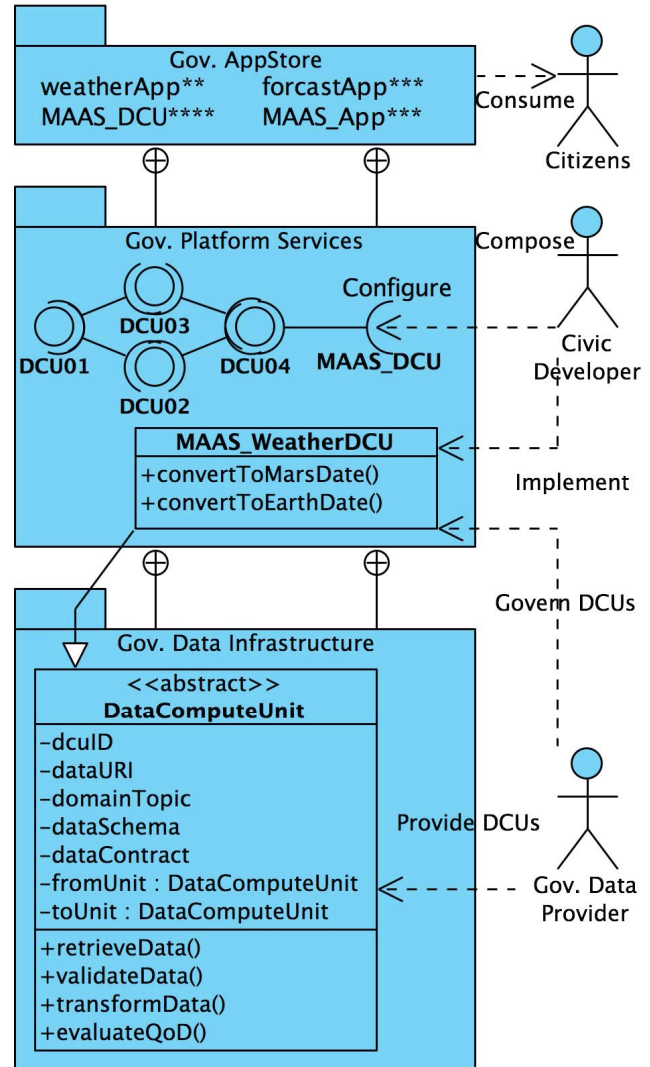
Gov. AppStore
weatherApp** forcastApp***
MAAS_DCU**** MAAS_App***

Consume

Citizens

Gov. Platform Services

Compose

Configure

DCU03
DCU01 DCU04 MAAS_DCU
DCU02

Civic Developer

MAAS_WeatherDCU
+convertToMarsDate()
+convertToEarthDate()

Implement

Govern DCUs

Gov. Data Infrastructure

<<abstract>>
DataComputeUnit
-dcuID
-dataURI
-domainTopic
-dataSchema
-dataContract
-fromUnit : DataComputeUnit
-toUnit : DataComputeUnit
+retrieveData()
+validateData()
+transformData()
+evaluateQoD()

Provide DCUs

Gov. Data Provider